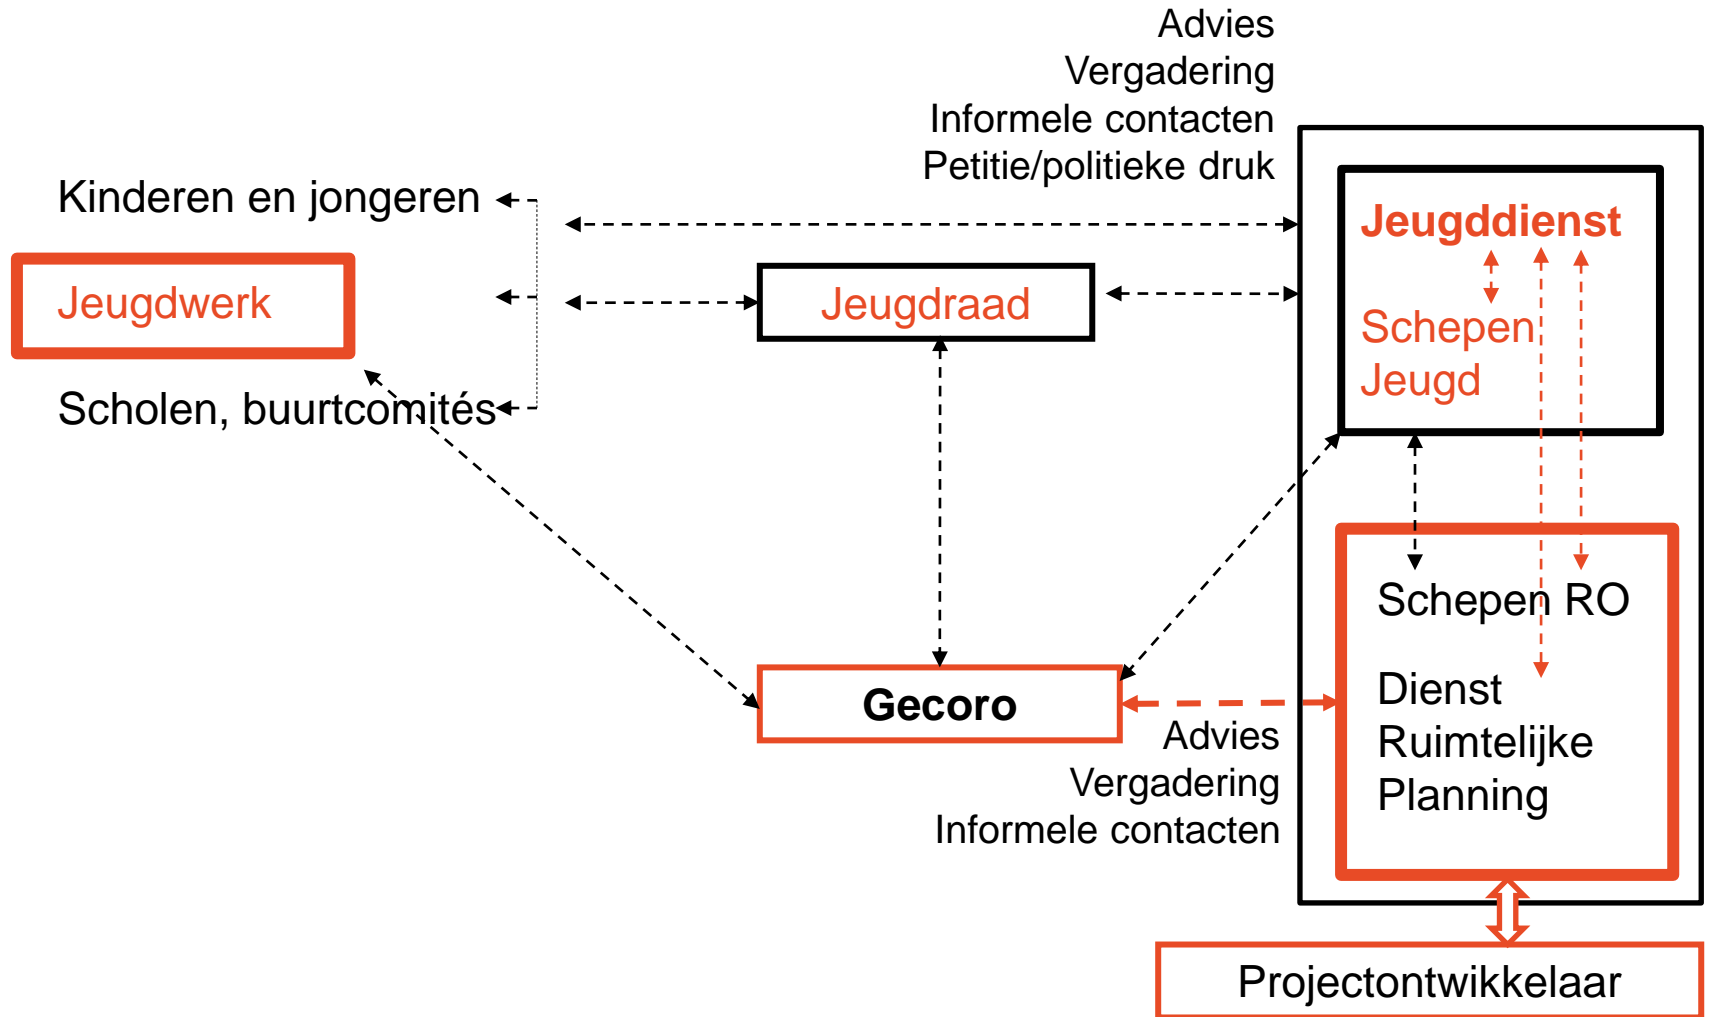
Advies
Vergadering
Informele contacten
Petitie/politieke druk

Kinderen en jongeren

Jeugdwerk

Scholen, buurtcomités

Jeugdraad

Jeugddienst

Schepen
Jeugd

Schepen RO

Dienst
Ruimtelijke
Planning

Gecoro

Advies
Vergadering
Informele contacten

Projectontwikkelaar